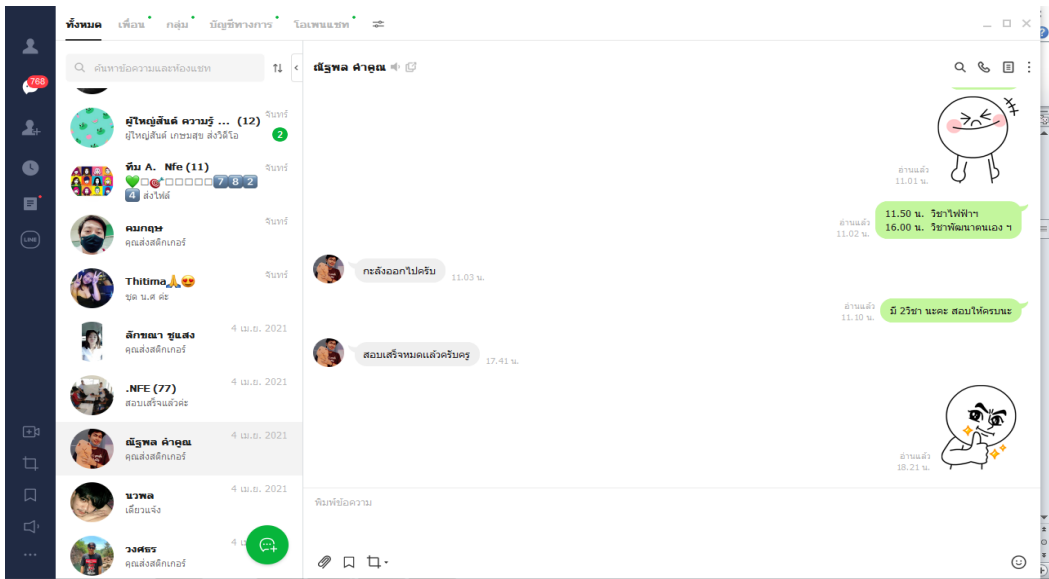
ทั้งหมด เพื่อน กลุ่ม บัญชีทางการ โอเพนแชท

768

ค้นหาชื่อความและห้องแชท

ผู้ใหญ่สันต์ ความรู้ ... (12) จันทร์
ผู้ใหญ่สันต์ เกษมสุข ส่งวิดีโอ 2

ทีม A. Nfe (11) จันทร์
💚□🎯□□□□□ 7 8 2 4 ส่งไฟล์

คมกฤษ จันทร์
คุณส่งสติกเกอร์

Thitima🙏😍 จันทร์
ชุด น.ศ ค่ะ

ลักขณา ชูแสง 4 เม.ย. 2021
คุณส่งสติกเกอร์

.NFE (77) 4 เม.ย. 2021
สอบเสร็จแล้วค่ะ

ณัฐพล คำคูณ 4 เม.ย. 2021
คุณส่งสติกเกอร์

นวพล 4 เม.ย. 2021
เลี้ยวแจ้ง

วงศธร 4 เม.ย.
คุณส่งสติกเกอร์

ณัฐพล คำคูณ

อ่านแล้ว
11.01 น.

อ่านแล้ว
11.02 น.
11.50 น. วิชาไฟฟ้าฯ
16.00 น. วิชาพัฒนาตนเอง ฯ

กะลังออกไปครับ 11.03 น.

อ่านแล้ว
11.10 น.
มี 2วิชา นะคะ สอบให้ครบนะ

สอบเสร็จหมดแล้วครับครู 17.41 น.

อ่านแล้ว
18.21 น.

พิมพ์ข้อความ